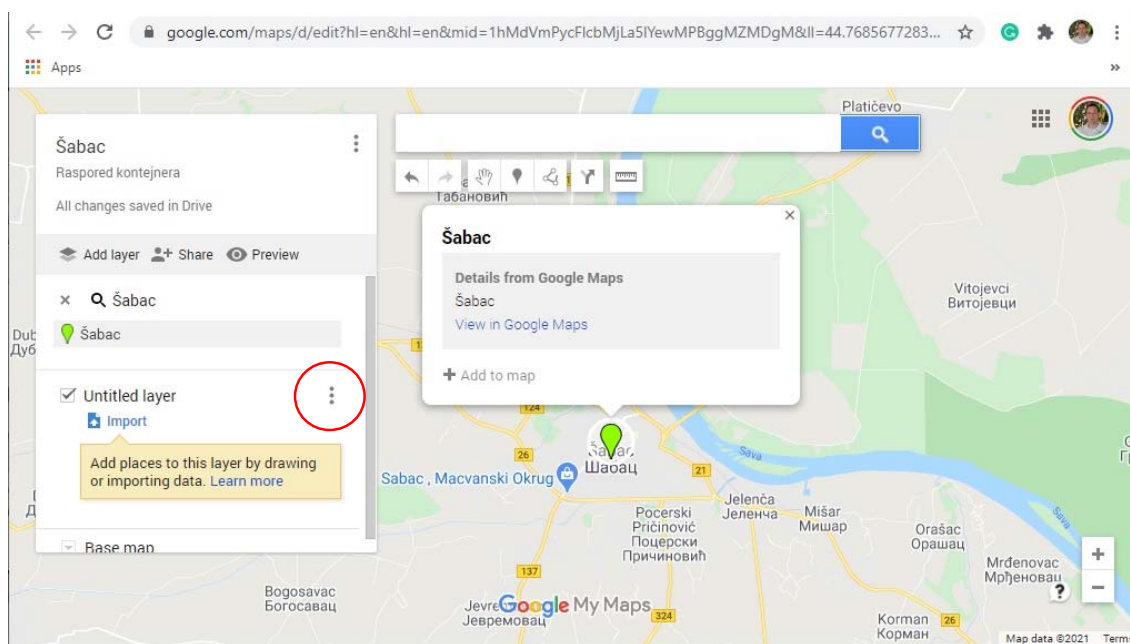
google.com/maps/d/edit?hl=en&hl=en&mid=1hMdVmPycFlcbMjLa5lYewMPBggMZMDgM&ll=44.7685677283...

Apps

Šabac
Raspored kontejnera
All changes saved in Drive

Add layer Share Preview

× Šabac
Šabac

Untitled layer
Import

Add places to this layer by drawing or importing data. Learn more

Base map

Šabac
Details from Google Maps
Šabac
View in Google Maps
+ Add to map

Platičevo
Табановић
Vitojevci
Витојевци
Dub
Дуб
124
26
21
Sava
Šabac
Шабац
Sabac , Macvanski Okrug
Pocerski Pričinović
Поцерски Причиновић
Jelenča
Јеленча
Mišar
Мишар
Orašac
Орашац
Mrđenovac
Мрђеновац
137
Bogosavac
Богосавац
Jevremovac
Јевремовац
Google My Maps
324
Korman
Корман
26
Map data ©2021 Terms